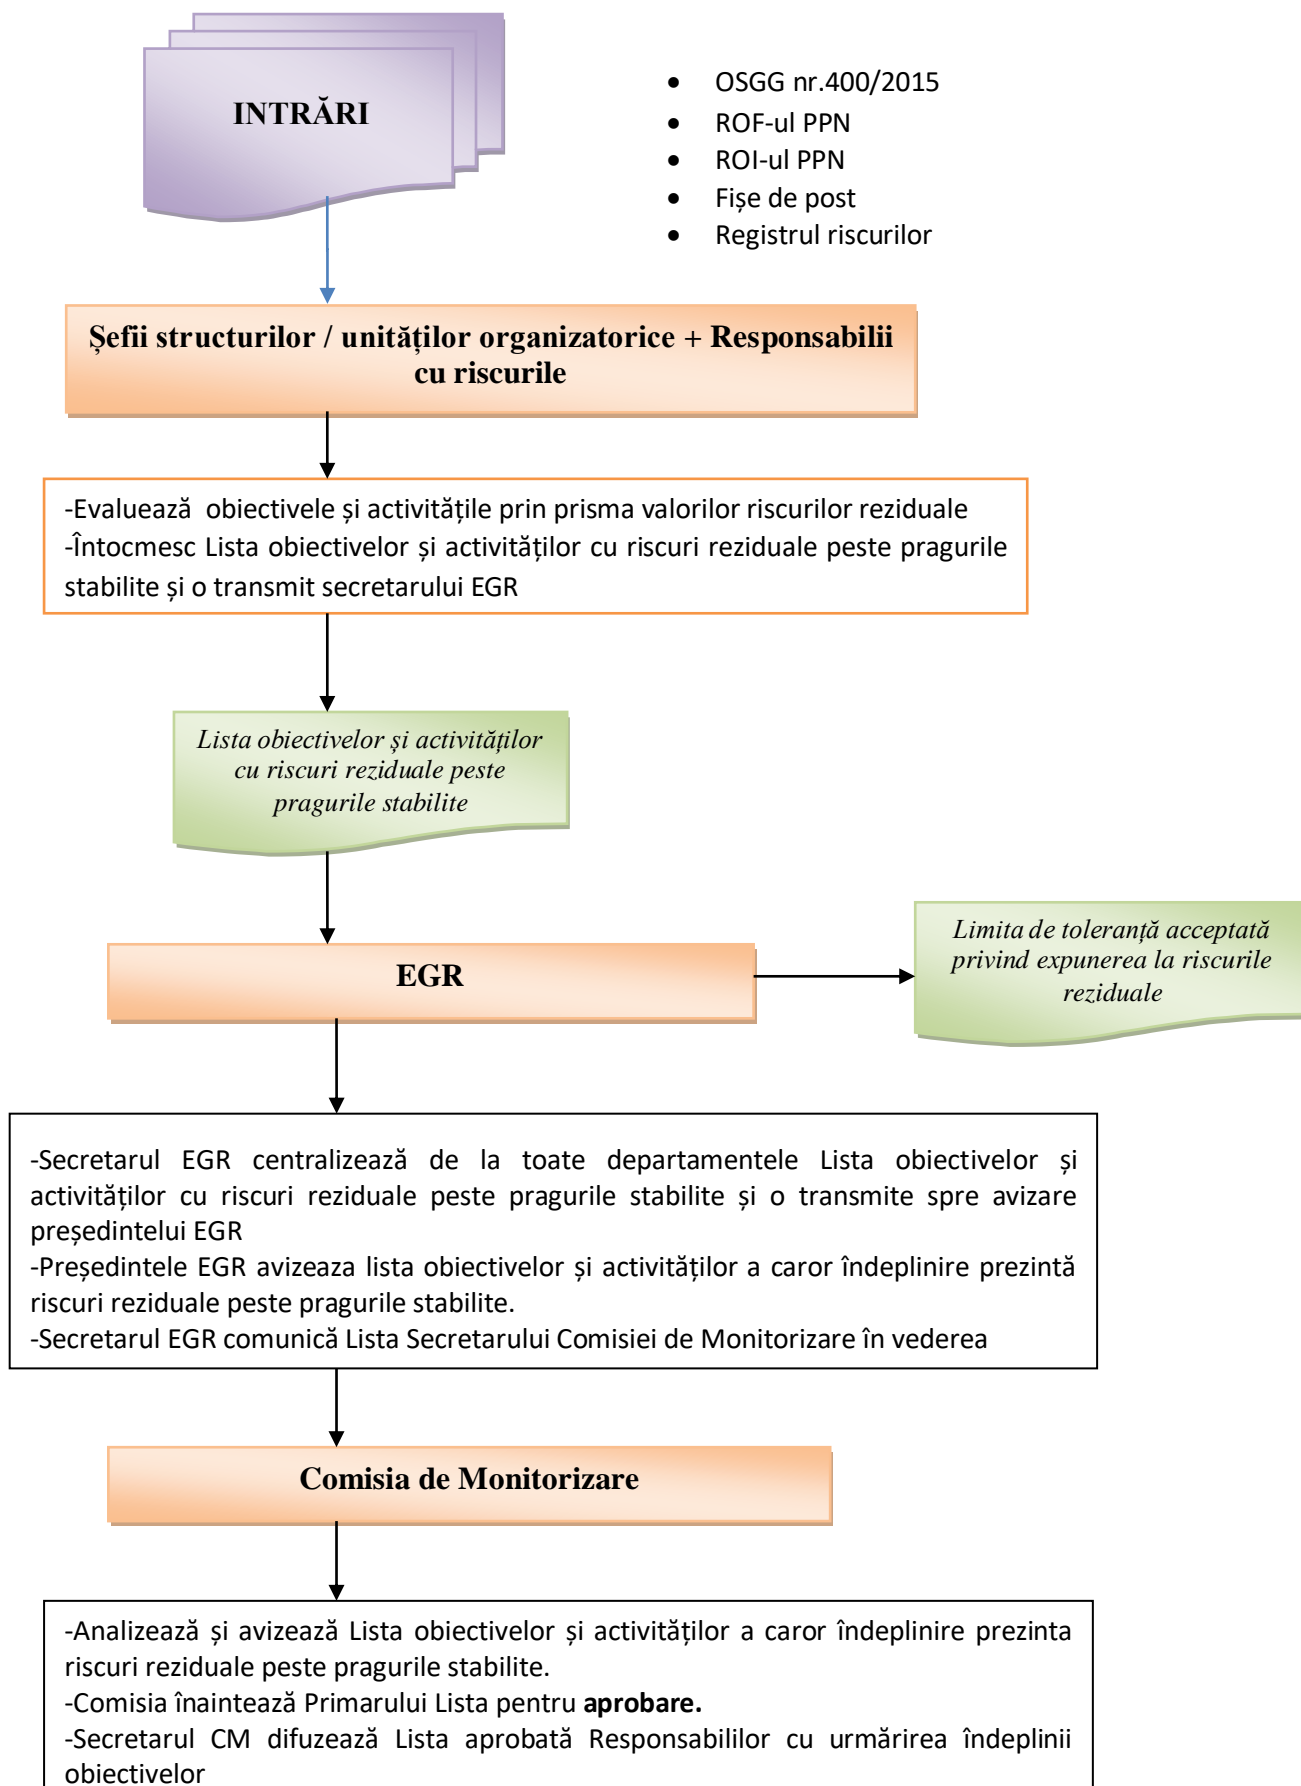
INTRĂRI

- OSGG nr.400/2015
- ROF-ul PPN
- ROI-ul PPN
- Fișe de post
- Registrul riscurilor

Șefii structurilor / unităților organizatorice + Responsabilii cu riscurile

-Evaluează obiectivele și activitățile prin prisma valorilor riscurilor reziduale
-Întocmesc Lista obiectivelor și activităților cu riscuri reziduale peste pragurile stabilite și o transmit secretarului EGR

Lista obiectivelor și activităților cu riscuri reziduale peste pragurile stabilite

EGR

Limita de toleranță acceptată privind expunerea la riscurile reziduale

-Secretarul EGR centralizează de la toate departamentele Lista obiectivelor și activităților cu riscuri reziduale peste pragurile stabilite și o transmite spre avizare președintelui EGR
-Președintele EGR avizeaza lista obiectivelor și activităților a caror îndeplinire prezintă riscuri reziduale peste pragurile stabilite.
-Secretarul EGR comunică Lista Secretarului Comisiei de Monitorizare în vederea

Comisia de Monitorizare

-Analizează și avizează Lista obiectivelor și activităților a caror îndeplinire prezinta riscuri reziduale peste pragurile stabilite.
-Comisia înaintează Primarului Lista pentru **aprobare.**
-Secretarul CM difuzează Lista aprobată Responsabililor cu urmărirea îndeplinii obiectivelor